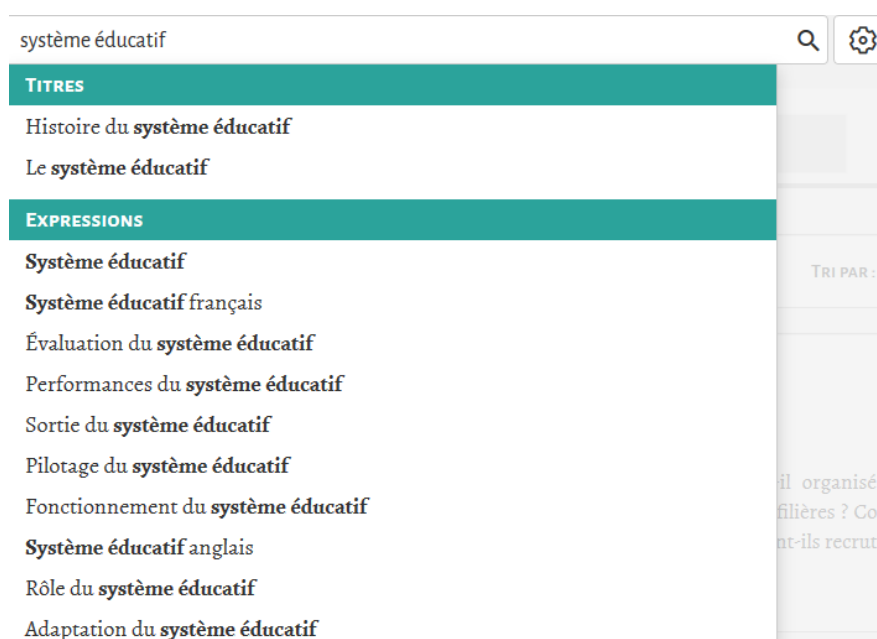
système éducatif

TITRES

Histoire du **système éducatif**

Le **système éducatif**

EXPRESSIONS

**Système éducatif**

**Système éducatif** français

Évaluation du **système éducatif**

Performances du **système éducatif**

Sortie du **système éducatif**

Pilotage du **système éducatif**

Fonctionnement du **système éducatif**

**Système éducatif** anglais

Rôle du **système éducatif**

Adaptation du **système éducatif**

TRI PAR :

il organisé

filières ? Co

nt-ils recrut